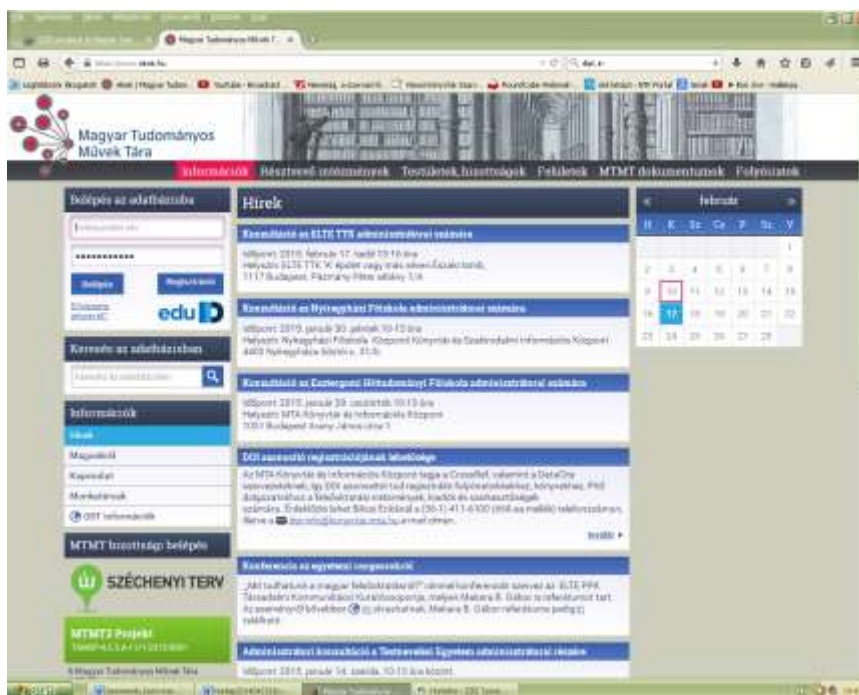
Magyar Tudományos Művek Tára

Információk Résztvevő intézmények Testületek, bizottságok Feladatok MTMT dokumentumok Folyóiratok

Belépés az adatbázisba

Belépés Regisztráció

edu

Keresés az adatbázisban

Információk

Hírek

Magunkról

Kapcsolat

Munkatársak

MTMT kézikönyv belépés

SZÉCHENYI TERV

MTMT2 Projekt

Hírek

Konzultáció az ELTE TTK adminisztrátorai számára

Időpont: 2015. február 17. kedd 10-13 óra
Helyszín: ELTE TTK 'K' épület vagy más későbbi épület
1117 Budapest, Pázmány Péter sétány 1/A

Konzultáció a Nyíregyházi Főiskola adminisztrátorai számára

Időpont: 2015. január 30. péntek 10-13 óra
Helyszín: Nyíregyházi Főiskola Központi Könyvtár és Szakirodalmi Információs Központ
4400 Nyíregyháza Sóstói u. 31/b

Konzultáció az Esztergomi Hittudományi Főiskola adminisztrátorai számára

Időpont: 2015. január 29. csütörtök 10-13 óra
Helyszín: MTA Könyvtár és Információs Központ
1051 Budapest Arany János utca 1

DOI azonosító regisztrációjának lehetősége

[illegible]

tovább ►

Konferencia az egyetemi rangsorokról

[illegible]

Adminisztrátori konzultáció a Testnevelési Egyetem adminisztrátorai részére

Időpont: 2015. január 14. szerda 10-13 óra között

február

H K Sz Cs P Sz V
1
2 3 4 5 6 7 8
9 10 11 12 13 14 15
16 17 18 19 20 21 22
23 24 25 26 27 28